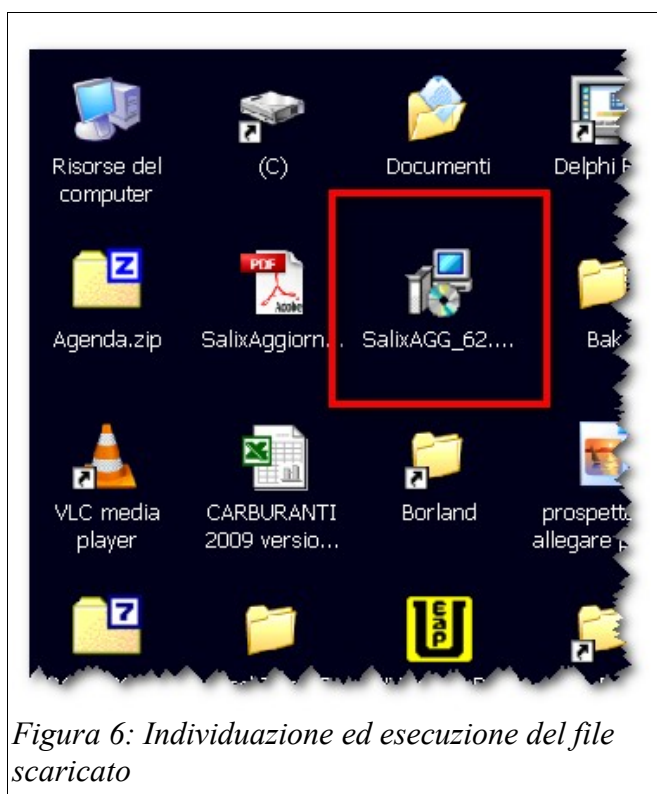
Risorse del computer

(C)

Documenti

Delphi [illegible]

Agenda.zip

SalixAggiorn...

SalixAGG_62....

Bak

VLC media player

CARBURANTI 2009 versio...

Borland

prospett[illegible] allegare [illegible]

Figura 6: Individuazione ed esecuzione del file scaricato